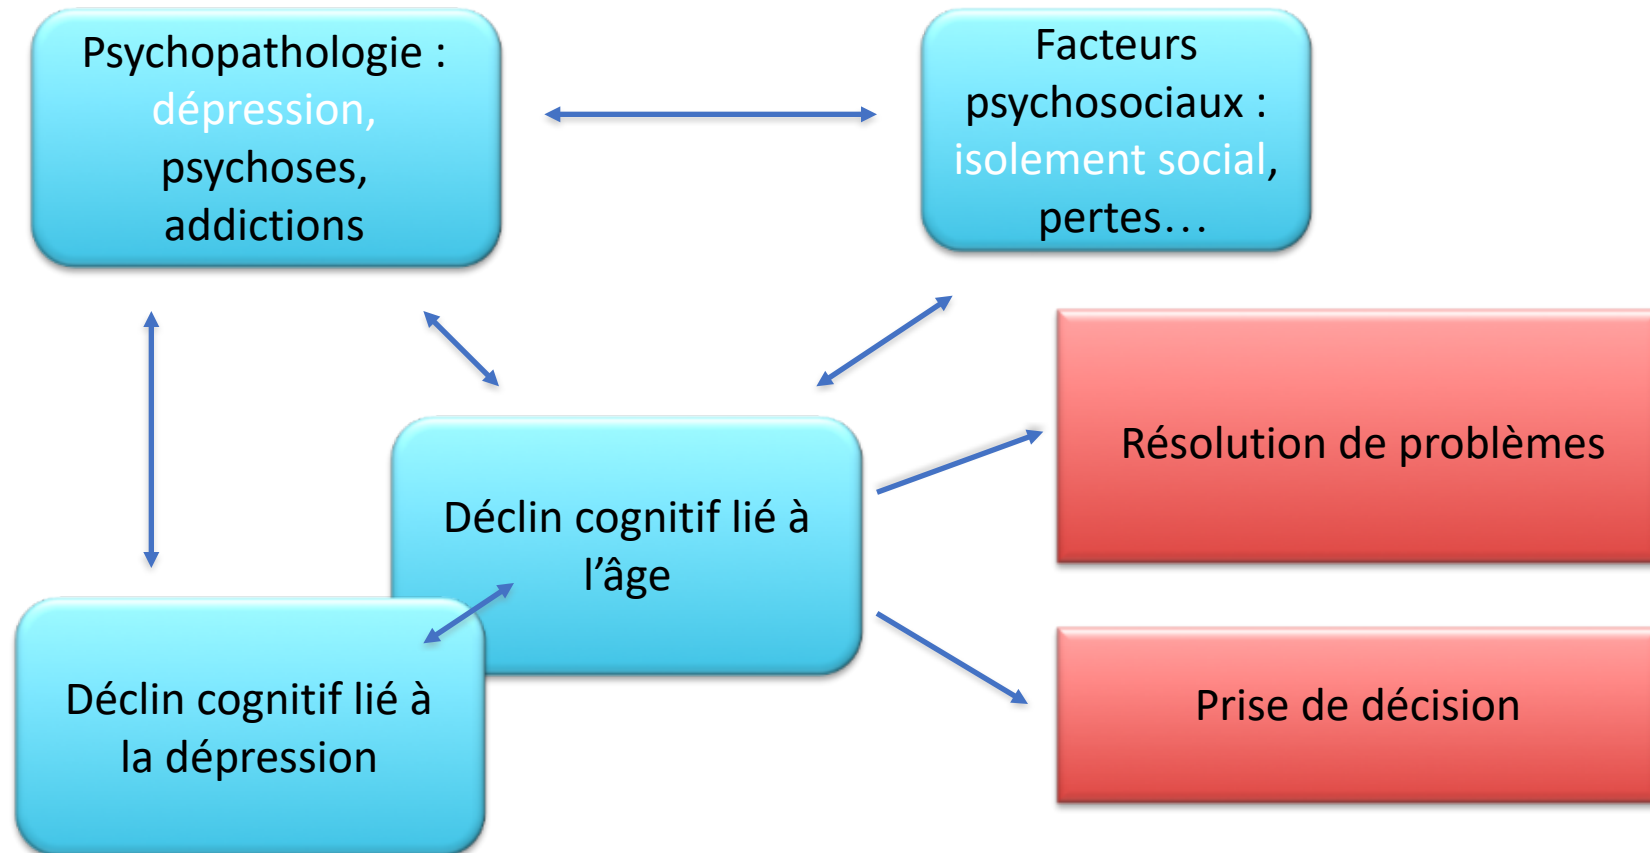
Psychopathologie : dépression, psychoses, addictions

Facteurs psychosociaux : isolement social, pertes…

Résolution de problèmes

Déclin cognitif lié à l’âge

Prise de décision

Déclin cognitif lié à la dépression